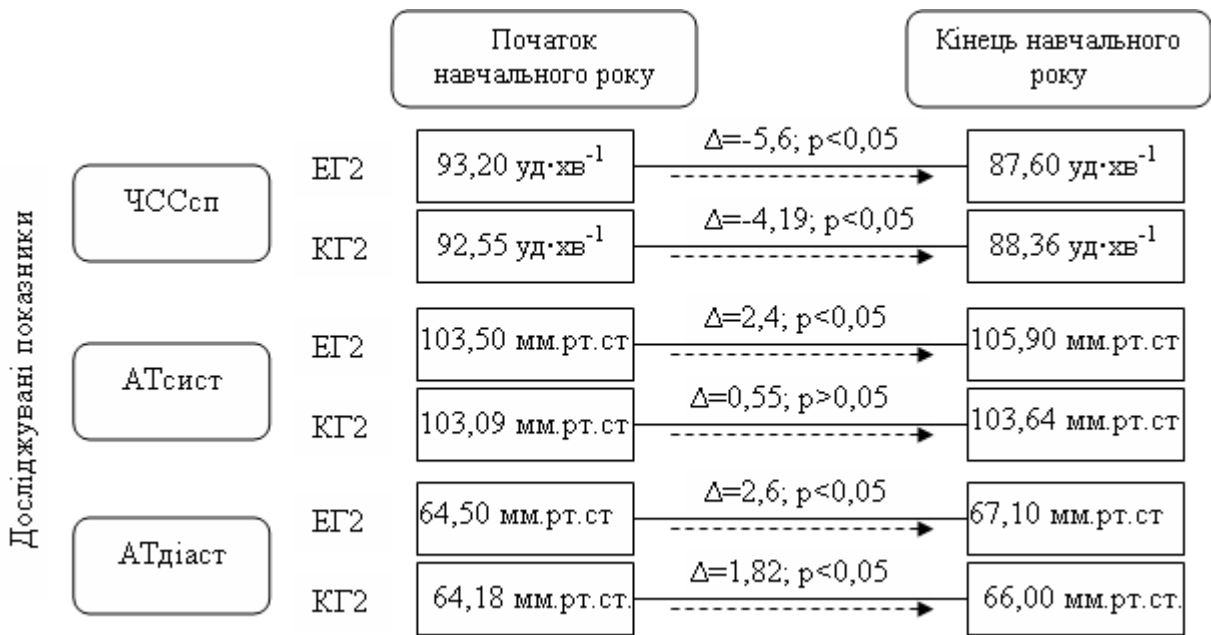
Початок навчального року

Кінець навчального року

Досліджувані показники

ЧССсп

ЕГ2 93,20 уд·хв$^{-1}$ Δ=-5,6; p<0,05 87,60 уд·хв$^{-1}$

КГ2 92,55 уд·хв$^{-1}$ Δ=-4,19; p<0,05 88,36 уд·хв$^{-1}$

АТсист

ЕГ2 103,50 мм.рт.ст Δ=2,4; p<0,05 105,90 мм.рт.ст

КГ2 103,09 мм.рт.ст Δ=0,55; p>0,05 103,64 мм.рт.ст

АТдіаст

ЕГ2 64,50 мм.рт.ст Δ=2,6; p<0,05 67,10 мм.рт.ст

КГ2 64,18 мм.рт.ст. Δ=1,82; p<0,05 66,00 мм.рт.ст.